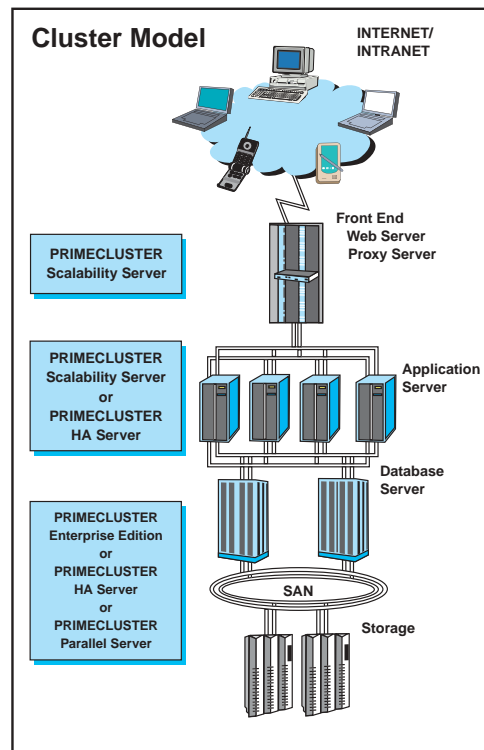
Cluster Model

INTERNET/
INTRANET

Front End
Web Server
Proxy Server

PRIMECLUSTER
Scalability Server

PRIMECLUSTER
Scalability Server
or
PRIMECLUSTER
HA Server

Application
Server

Database
Server

PRIMECLUSTER
Enterprise Edition
or
PRIMECLUSTER
HA Server
or
PRIMECLUSTER
Parallel Server

SAN

Storage